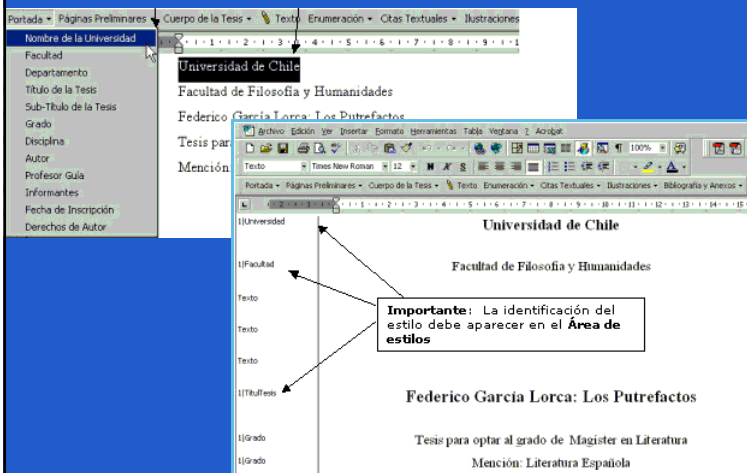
Portada ▾ Páginas Preliminares ▾ Cuerpo de la Tesis ▾ Texto Enumeración ▾ Citas Textuales ▾ Ilustraciones

Nombre de la Universidad
Facultad
Departamento
Título de la Tesis
Sub-Título de la Tesis
Grado
Disciplina
Autor
Profesor Guía
Informantes
Fecha de Inscripción
Derechos de Autor

Universidad de Chile
Facultad de Filosofía y Humanidades
Federico García Lorca: Los Putrefactos
Tesis par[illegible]
Mención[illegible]

Archivo Edición Ver Insertar Formato Herramientas Tabla Ventana ? Acrobat

Texto Times New Roman 12 N K S 100%

Portada ▾ Páginas Preliminares ▾ Cuerpo de la Tesis ▾ Texto Enumeración ▾ Citas Textuales ▾ Ilustraciones ▾ Bibliografía y Anexos ▾

1|Universidad
1|Facultad
Texto
Texto
Texto
1|TitulTesis
1|Grado
1|Grado

Universidad de Chile

Facultad de Filosofía y Humanidades

**Importante**: La identificación del estilo debe aparecer en el **Área de estilos**

Federico García Lorca: Los Putrefactos

Tesis para optar al grado de Magister en Literatura

Mención: Literatura Española